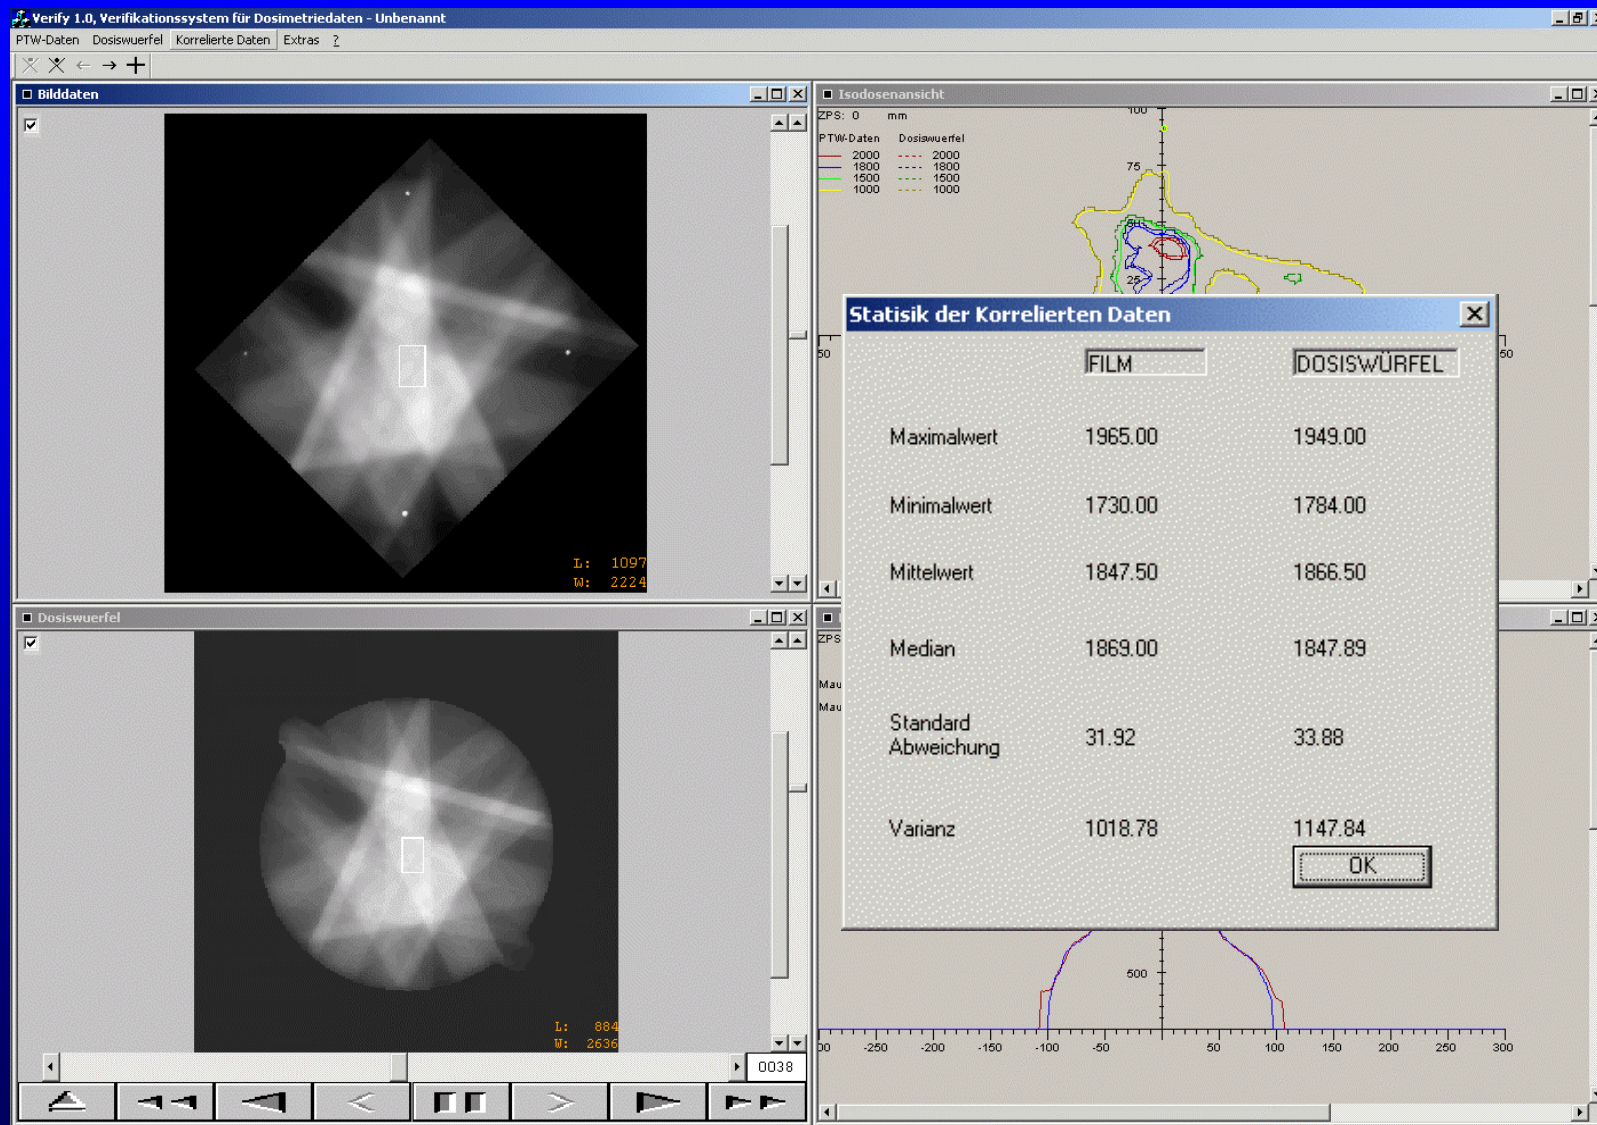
Verify 1.0, Verifikationssystem für Dosimetriedaten - Unbenannt

PTW-Daten Dosiswuerfel Korrelierte Daten Extras ?

Bilddaten

L: 1097
W: 2224

Dosiswuerfel

L: 884
W: 2636

0038

Isodosenansicht

ZPS: 0 mm

PTW-Daten Dosiswuerfel
2000 2000
1800 1800
1500 1500
1000 1000

100
75
50
25
50
50

ZPS
Mau
Mau

500

00 -250 -200 -150 -100 -50 50 100 150 200 250 300

Statisik der Korrelierten Daten

| | FILM | DOSISWÜRFEL |
|---|---|---|
| Maximalwert | 1965.00 | 1949.00 |
| Minimalwert | 1730.00 | 1784.00 |
| Mittelwert | 1847.50 | 1866.50 |
| Median | 1869.00 | 1847.89 |
| Standard Abweichung | 31.92 | 33.88 |
| Varianz | 1018.78 | 1147.84 |

OK